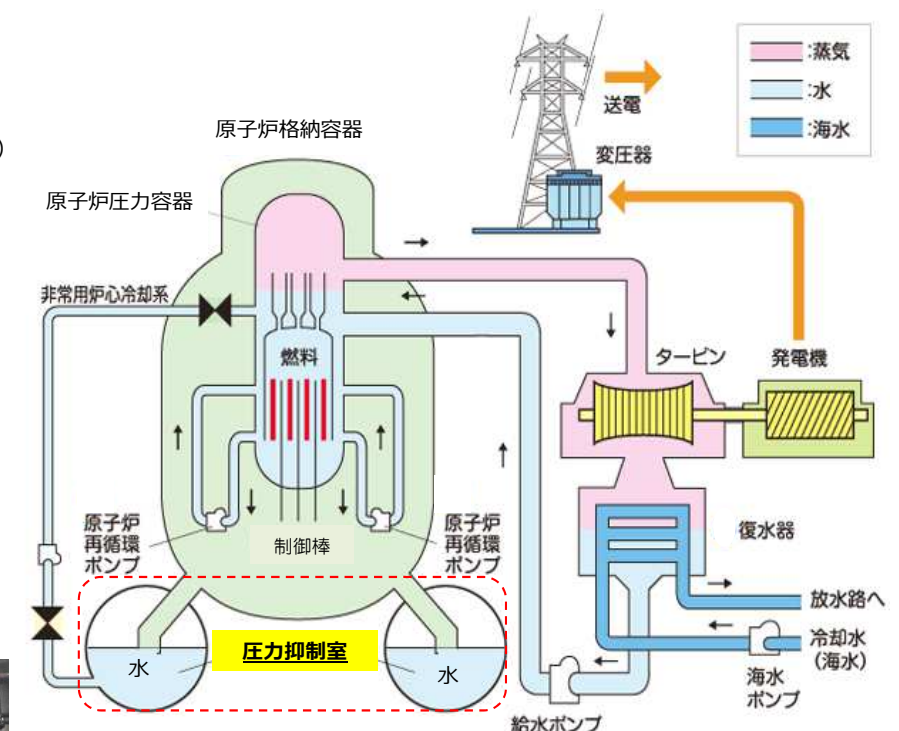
:蒸気
:水
:海水

送電
変圧器
原子炉格納容器
原子炉圧力容器
非常用炉心冷却系
燃料
タービン
発電機
原子炉
再循環
ポンプ
制御棒
原子炉
再循環
ポンプ
復水器
放水路へ
冷却水
(海水)
海水
ポンプ
水
圧力抑制室
水
給水ポンプ